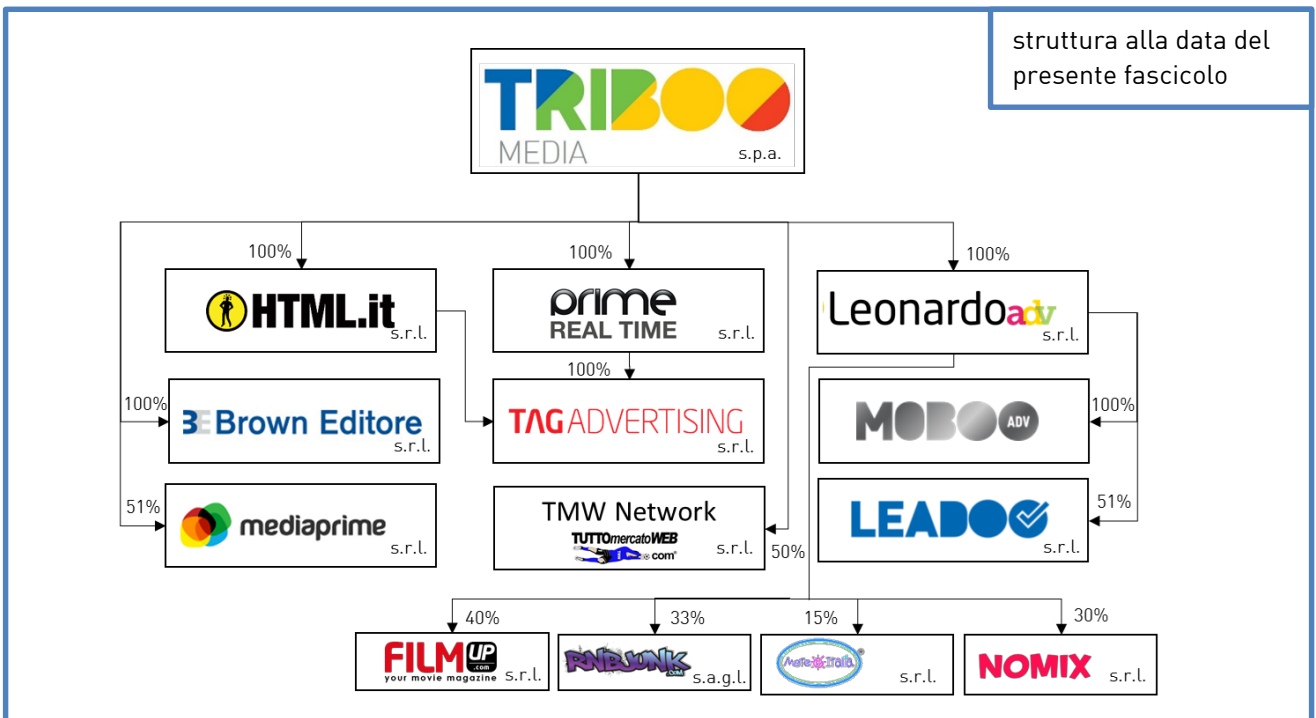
struttura alla data del presente fascicolo

TRIBOO MEDIA s.p.a.

100%
HTML.it s.r.l.

100%
prime REAL TIME s.r.l.

100%
Leonardo adv s.r.l.

100%
TAG ADVERTISING s.r.l.

100%
BE Brown Editore s.r.l.

100%
MOBOO ADV

51%
mediaprime s.r.l.

TMW Network
TUTTOmercatoWEB.com s.r.l.
50%

51%
LEADOO s.r.l.

40%
FILM UP .com your movie magazine s.r.l.

33%
RNBJUNK .com s.a.g.l.

15%
Meteo Italia s.r.l.

30%
NOMIX s.r.l.